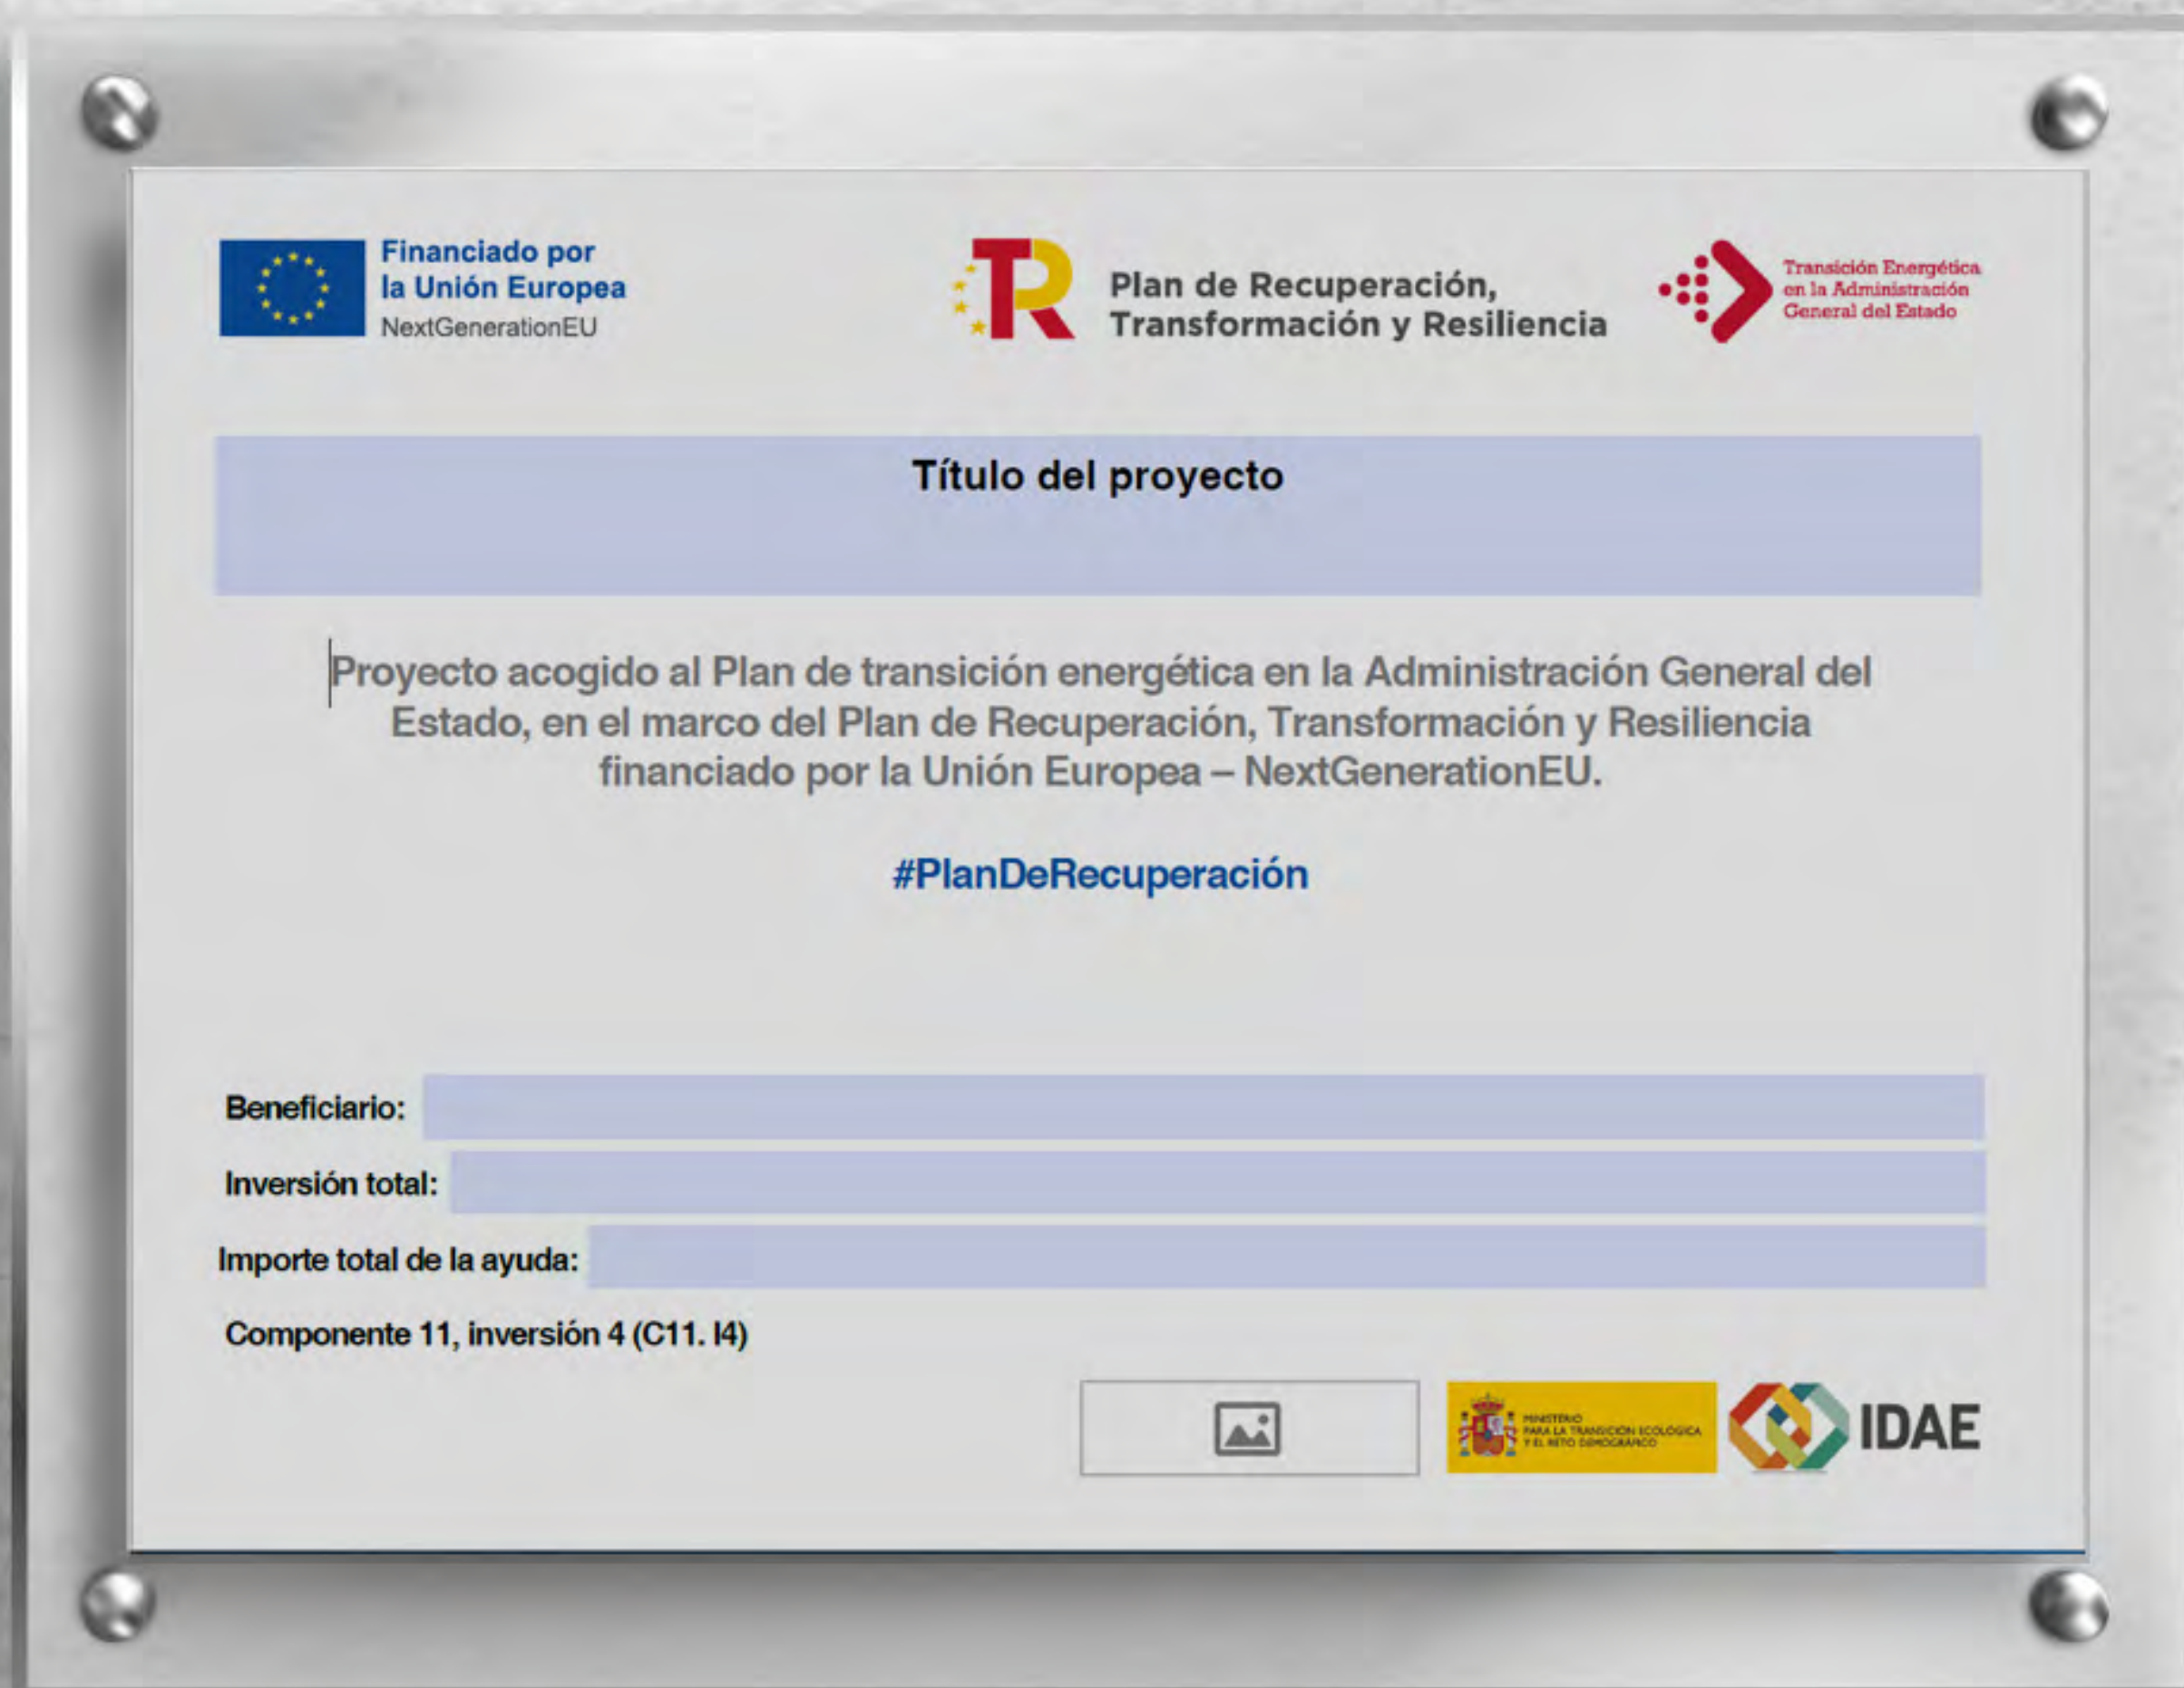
Financiado por la Unión Europea
NextGenerationEU

Plan de Recuperación, Transformación y Resiliencia

Transición Energética en la Administración General del Estado

Título del proyecto

Proyecto acogido al Plan de transición energética en la Administración General del Estado, en el marco del Plan de Recuperación, Transformación y Resiliencia financiado por la Unión Europea – NextGenerationEU.

#PlanDeRecuperación

Beneficiario:

Inversión total:

Importe total de la ayuda:

Componente 11, inversión 4 (C11. I4)

MINISTERIO PARA LA TRANSICIÓN ECOLÓGICA Y EL RETO DEMOGRÁFICO

IDAE